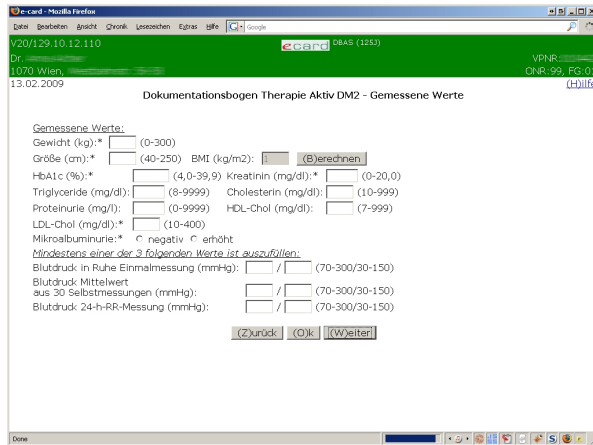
e-card - Mozilla Firefox

Datei Bearbeiten Ansicht Chronik Lesezeichen Extras Hilfe Google

V20/129.10.12.110 ecard DBAS (125J)
Dr. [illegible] VPNR: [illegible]
1070 Wien, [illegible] ONR:99, FG:0
13.02.2009 (H)ilfe

Dokumentationsbogen Therapie Aktiv DM2 - Gemessene Werte

Gemessene Werte:
Gewicht (kg):* (0-300)
Größe (cm):* (40-250) BMI (kg/m2): (B)erechnen
HbA1c (%):* (4,0-39,9) Kreatinin (mg/dl):* (0-20,0)
Triglyceride (mg/dl): (8-9999) Cholesterin (mg/dl): (10-999)
Proteinurie (mg/l): (0-9999) HDL-Chol (mg/dl): (7-999)
LDL-Chol (mg/dl):* (10-400)
Mikroalbuminurie:* negativ erhöht
Mindestens einer der 3 folgenden Werte ist auszufüllen:
Blutdruck in Ruhe Einmalmessung (mmHg): / (70-300/30-150)
Blutdruck Mittelwert aus 30 Selbstmessungen (mmHg): / (70-300/30-150)
Blutdruck 24-h-RR-Messung (mmHg): / (70-300/30-150)

(Z)urück (O)k (W)eiter

Done